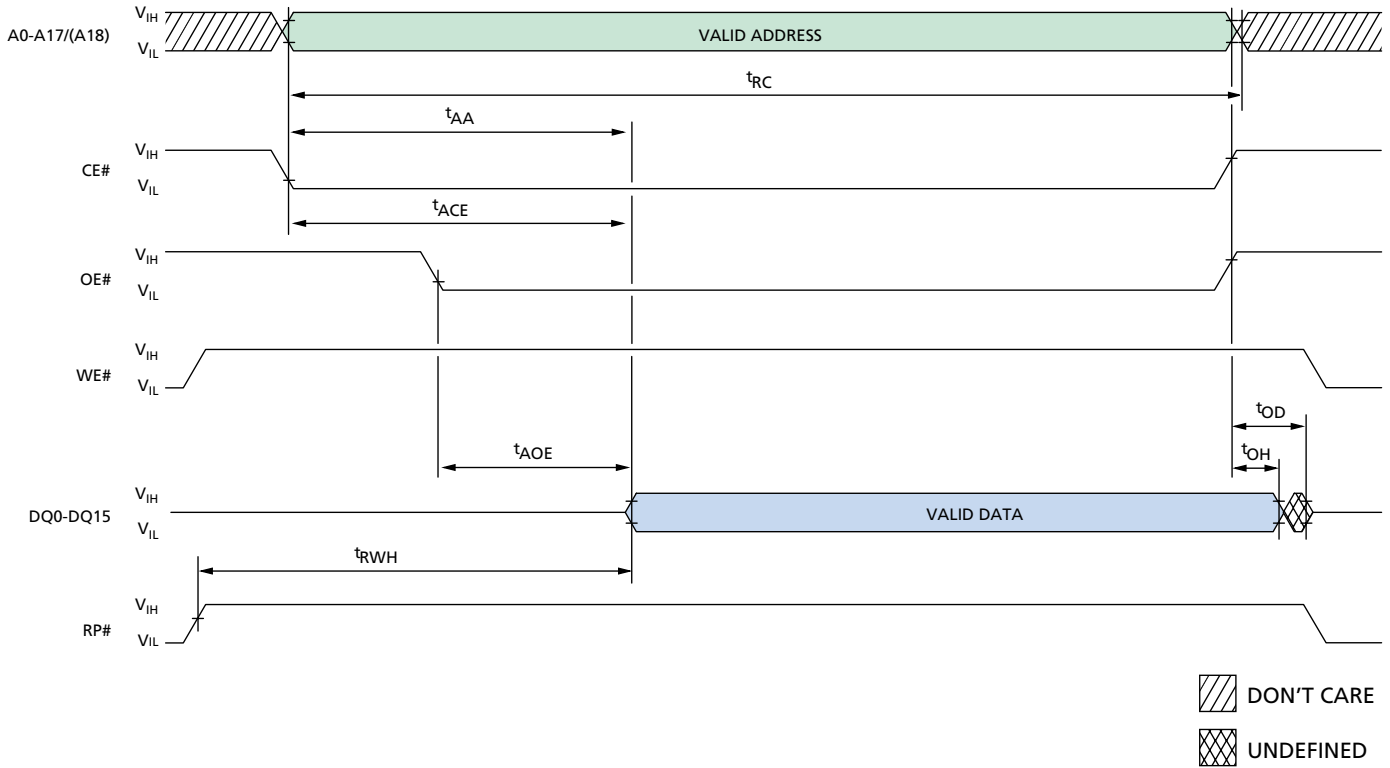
A0-A17/(A18)
$V_{IH}$
$V_{IL}$
VALID ADDRESS
$t_{RC}$
$t_{AA}$
CE#
$V_{IH}$
$V_{IL}$
$t_{ACE}$
OE#
$V_{IH}$
$V_{IL}$
WE#
$V_{IH}$
$V_{IL}$
$t_{OD}$
$t_{AOE}$
$t_{OH}$
DQ0-DQ15
$V_{IH}$
$V_{IL}$
VALID DATA
$t_{RWH}$
RP#
$V_{IH}$
$V_{IL}$
DON'T CARE
UNDEFINED